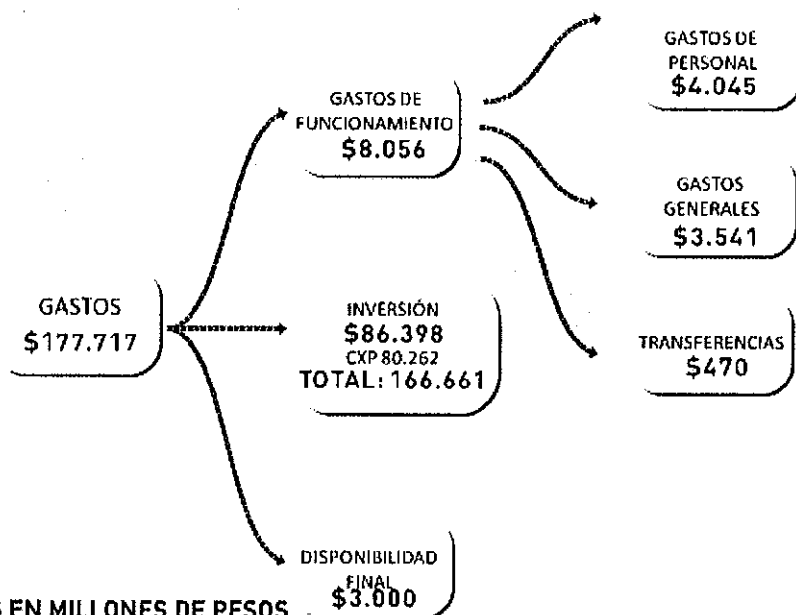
GASTOS DE PERSONAL
$4.045

GASTOS DE FUNCIONAMIENTO
$8.056

GASTOS GENERALES
$3.541

GASTOS
$177.717

INVERSIÓN
$86.398
CXP 80.262
TOTAL: 166.661

TRANSFERENCIAS
$470

DISPONIBILIDAD FINAL
$3.000

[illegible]S EN MILLONES DE PESOS